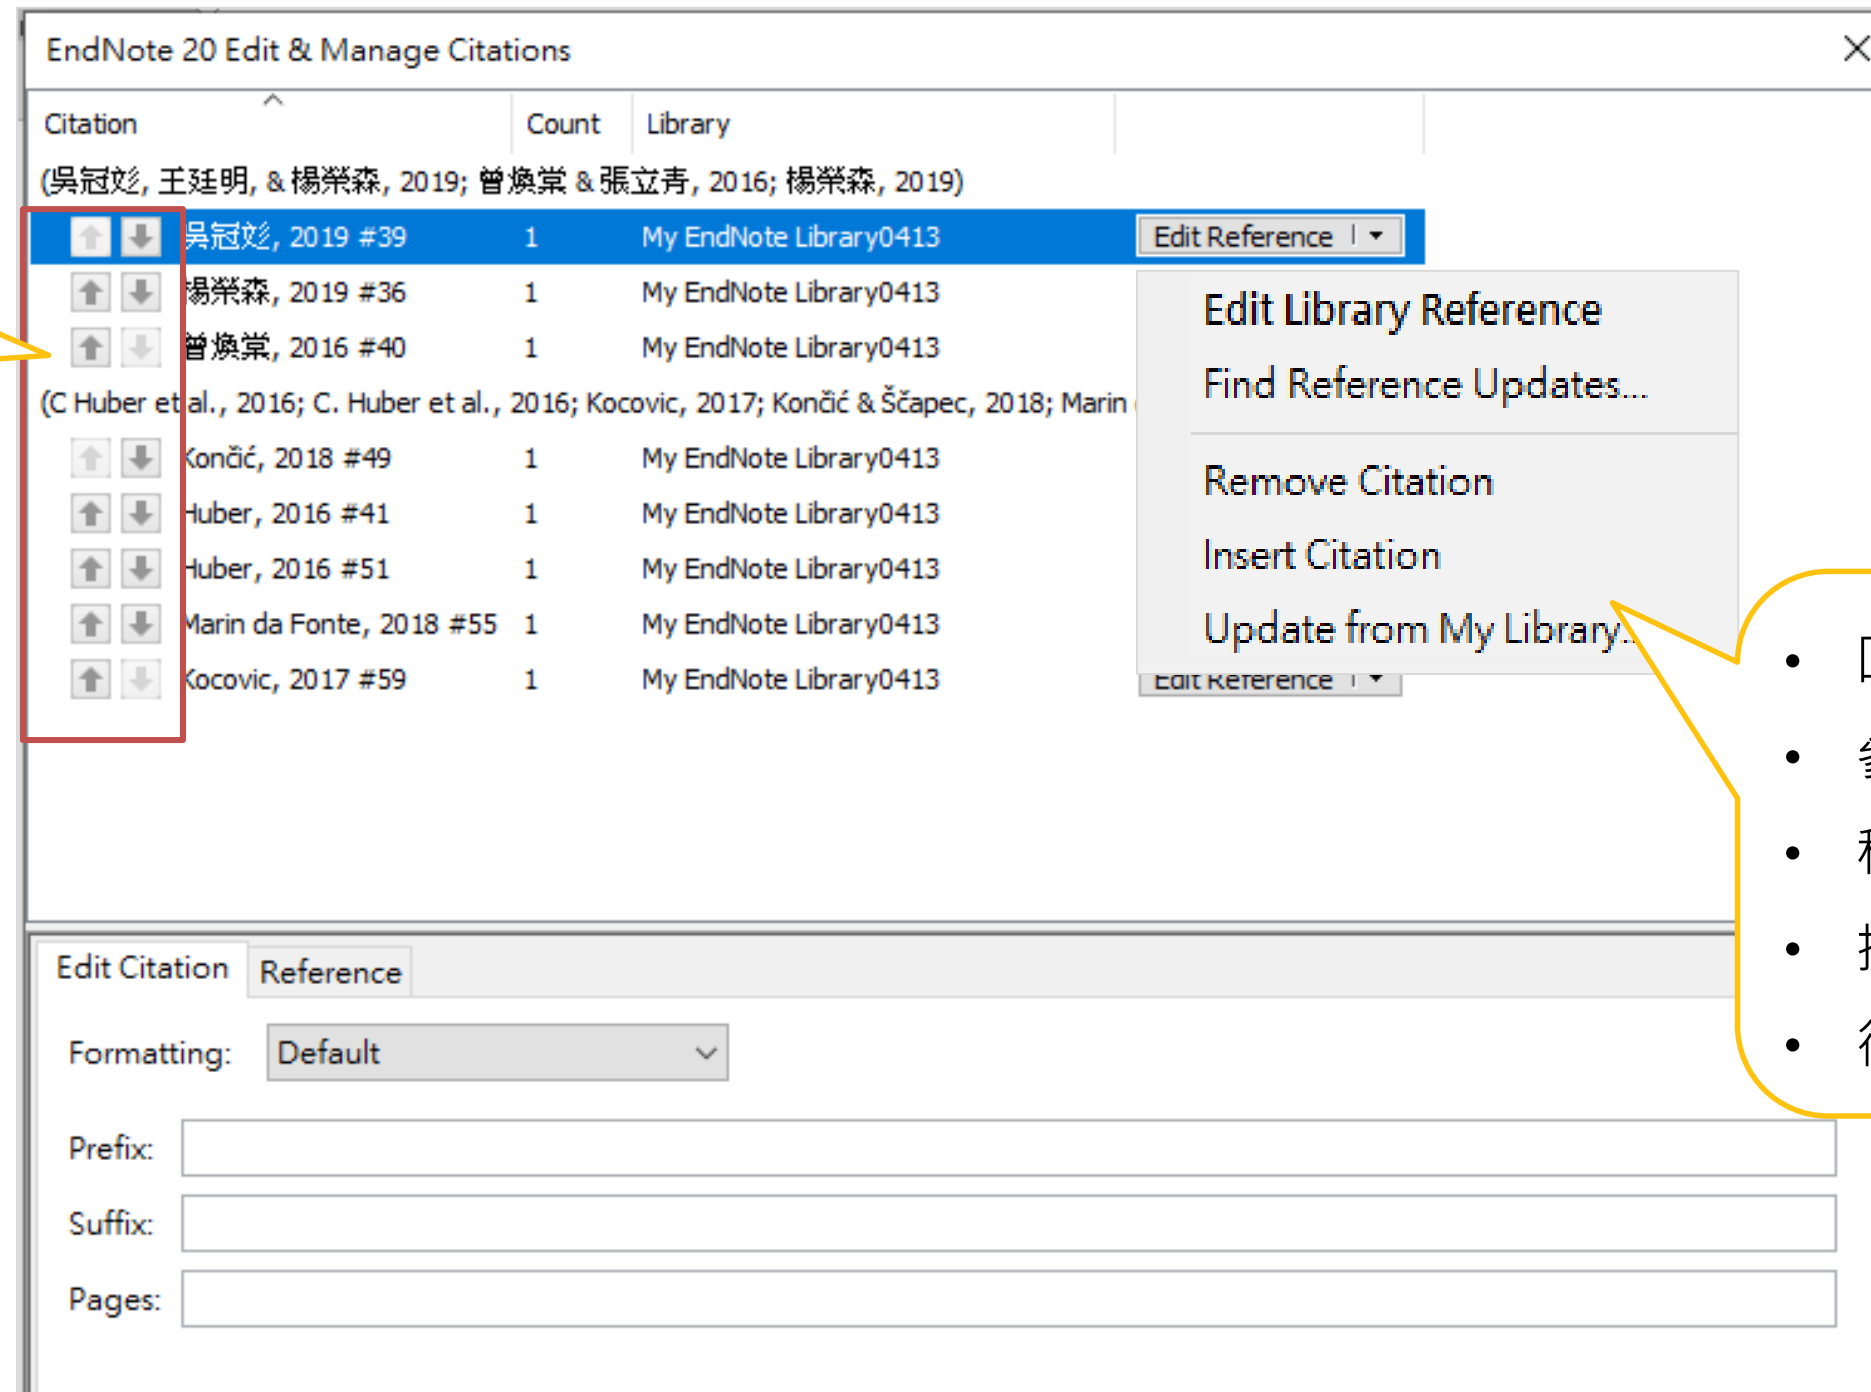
EndNote 20 Edit & Manage Citations

| Citation | Count | Library |
|---|---|---|
| (吳冠彣, 王廷明, & 楊榮森, 2019; 曾煥棠 & 張立青, 2016; 楊榮森, 2019) | | |
| 吳冠彣, 2019 #39 | 1 | My EndNote Library0413 |
| 楊榮森, 2019 #36 | 1 | My EndNote Library0413 |
| 曾煥棠, 2016 #40 | 1 | My EndNote Library0413 |
| (C Huber et al., 2016; C. Huber et al., 2016; Kocovic, 2017; Končić & Ščapec, 2018; Marin | | |
| Končić, 2018 #49 | 1 | My EndNote Library0413 |
| Huber, 2016 #41 | 1 | My EndNote Library0413 |
| Huber, 2016 #51 | 1 | My EndNote Library0413 |
| Marin da Fonte, 2018 #55 | 1 | My EndNote Library0413 |
| Kocovic, 2017 #59 | 1 | My EndNote Library0413 |

Edit Reference
Edit Library Reference
Find Reference Updates...
Remove Citation
Insert Citation
Update from My Library...
Edit Reference

Edit Citation Reference

Formatting: Default

Prefix:

Suffix:

Pages: